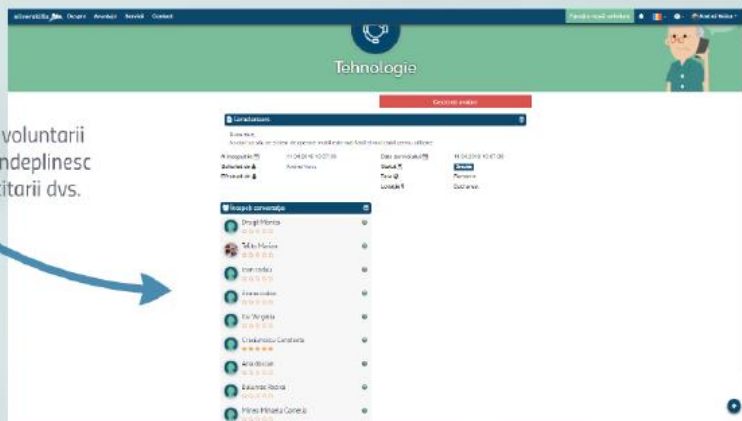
silvervolunteers Despre Anunțuri Servicii Contact

Tehnologie

Cerere evaluare

Conversatia

voluntarii
ndeplinesc
itarii dvs.

Începută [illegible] 11.04.2018 10:27:00
Data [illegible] 11.04.2018 10:47:00
Solicitat de Ana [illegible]
Status Deschis
Preluat de
Tip
Locație București

Începeți conversația
Dragă Monica
Tălău Marian
Ioan Ardelean
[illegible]
Ene Virginia
Crăciunescu Constanța
Ana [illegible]
Bălănescu Rodica
Mirea Mihaela Camelia